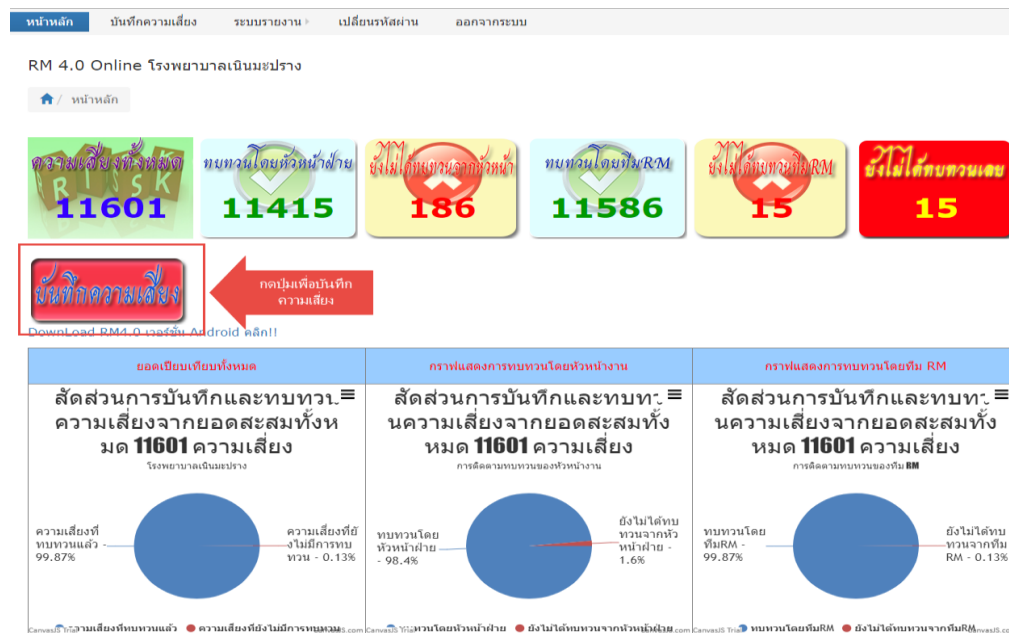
หน้าหลัก | บันทึกความเสี่ยง | ระบบรายงาน | เปลี่ยนรหัสผ่าน | ออกจากระบบ

RM 4.0 Online โรงพยาบาลเนินมะปราง

หน้าหลัก

ความเสี่ยงทั้งหมด 11601

ทบทวนโดยหัวหน้าฝ่าย 11415

ยังไม่ได้ทบทวนจากหัวหน้า 186

ทบทวนโดยทีมRM 11586

ยังไม่ได้ทบทวนทีมRM 15

ยังไม่ได้ทบทวนเลย 15

บันทึกความเสี่ยง

กดปุ่มเพื่อบันทึกความเสี่ยง

DownLoad RM4.0 เวอร์ชั่น Android คลิก!!

| ยอดเปียบเทียบทั้งหมด | กราฟแสดงการทบทวนโดยหัวหน้างาน | กราฟแสดงการทบทวนโดยทีม RM |
|---|---|---|

สัดส่วนการบันทึกและทบทวนความเสี่ยงจากยอดสะสมทั้งหมด 11601 ความเสี่ยง
โรงพยาบาลเนินมะปราง
ความเสี่ยงที่ทบทวนแล้ว - 99.87%
ความเสี่ยงที่ยังไม่มีการทบทวน - 0.13%
CanvasJS Trial
ความเสี่ยงที่ทบทวนแล้ว
ความเสี่ยงที่ยังไม่มีการทบทวน

สัดส่วนการบันทึกและทบทวนความเสี่ยงจากยอดสะสมทั้งหมด 11601 ความเสี่ยง
การติดตามทบทวนของหัวหน้างาน
ทบทวนโดยหัวหน้าฝ่าย - 98.4%
ยังไม่ได้ทบทวนจากหัวหน้าฝ่าย - 1.6%
CanvasJS Trial
ทบทวนโดยหัวหน้าฝ่าย
ยังไม่ได้ทบทวนจากหัวหน้าฝ่าย

สัดส่วนการบันทึกและทบทวนความเสี่ยงจากยอดสะสมทั้งหมด 11601 ความเสี่ยง
การติดตามทบทวนของทีม RM
ทบทวนโดยทีมRM - 99.87%
ยังไม่ได้ทบทวนจากทีม RM - 0.13%
CanvasJS Trial
ทบทวนโดยทีมRM
ยังไม่ได้ทบทวนจากทีมRM